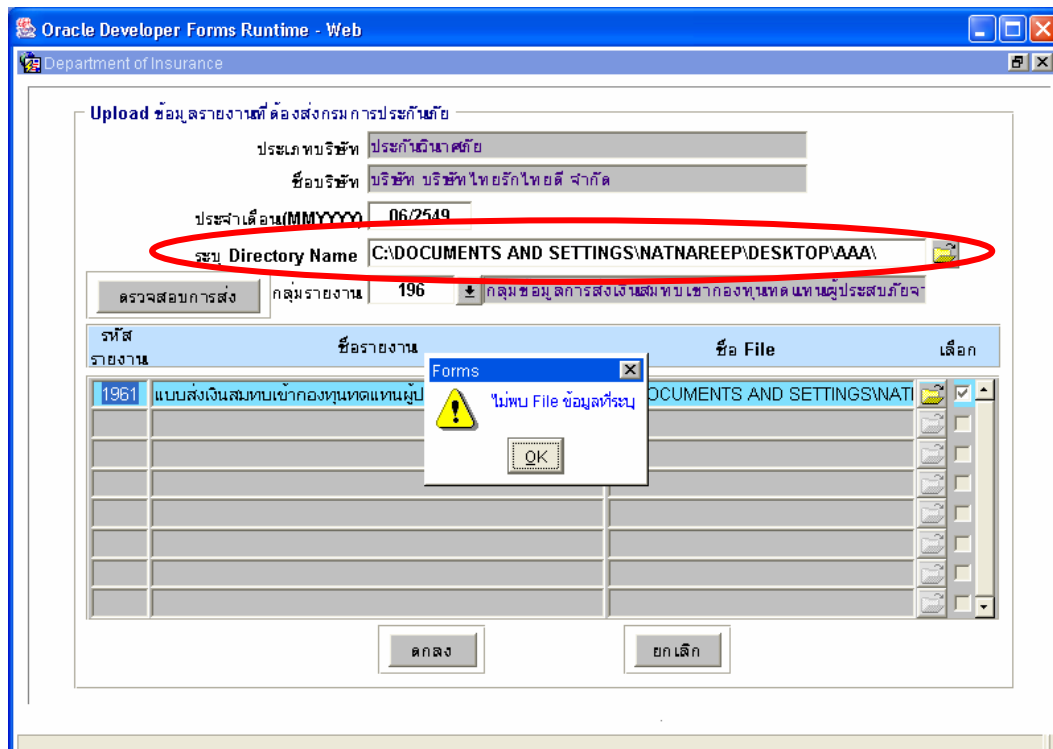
Oracle Developer Forms Runtime - Web

Department of Insurance

Upload ข้อมูลรายงานที่ต้องส่งกรมการประกันภัย

ประเภทบริษัท ประกันวินาศภัย

ชื่อบริษัท บริษัท บริษัทไทยรักไทยดี จำกัด

ประจำเดือน(MMYYYY) 06/2549

ระบุ Directory Name C:\DOCUMENTS AND SETTINGS\NATNAREEP\DESKTOP\AAA\

ตรวจสอบการส่ง

กลุ่มรายงาน 196 กลุ่มข้อมูลการส่งเงินสมทบเข้ากองทุนทดแทนผู้ประสบภัยจา

| รหัสรายงาน | ชื่อรายงาน | ชื่อ File | เลือก |
|---|---|---|---|
| 1961 | แบบส่งเงินสมทบเข้ากองทุนทดแทนผู้ป | OCUMENTS AND SETTINGS\NATI | ☑ |

Forms

ไม่พบ File ข้อมูลที่ระบุ

OK

ตกลง

ยกเลิก